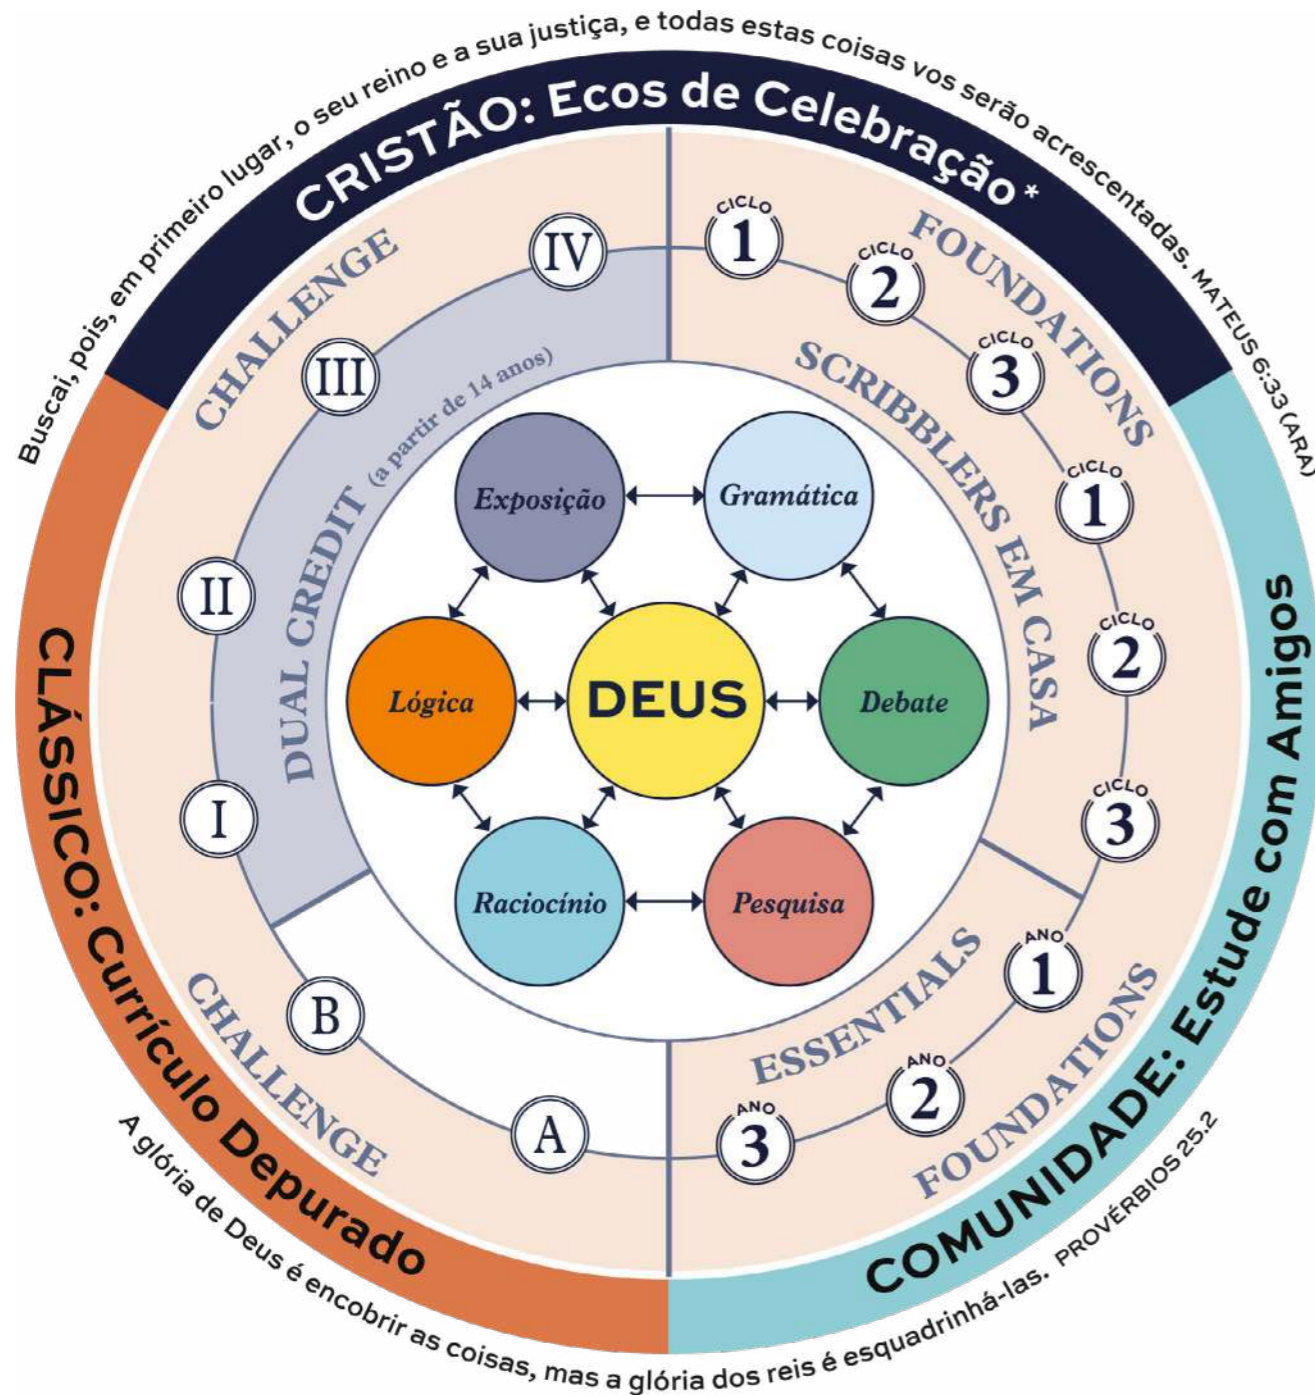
Buscai, pois, em primeiro lugar, o seu reino e a sua justiça, e todas estas coisas vos serão acrescentadas. MATEUS 6:33 (ARA)

CRISTÃO: Ecos de Celebração *

CLÁSSICO: Currículo Depurado

COMUNIDADE: Estude com Amigos

A glória de Deus é encobrir as coisas, mas a glória dos reis é esquadrinhá-las. PROVÉRBIOS 25.2

CHALLENGE
IV
III
II
I
DUAL CREDIT (a partir de 14 anos)

FOUNDATIONS
CICLO 1
CICLO 2
CICLO 3

SCRIBBLERS EM CASA
CICLO 1
CICLO 2
CICLO 3

ESSENTIALS
FOUNDATIONS
ANO 1
ANO 2
ANO 3

CHALLENGE
B
A

Exposição
Gramática
Lógica
DEUS
Debate
Raciocínio
Pesquisa